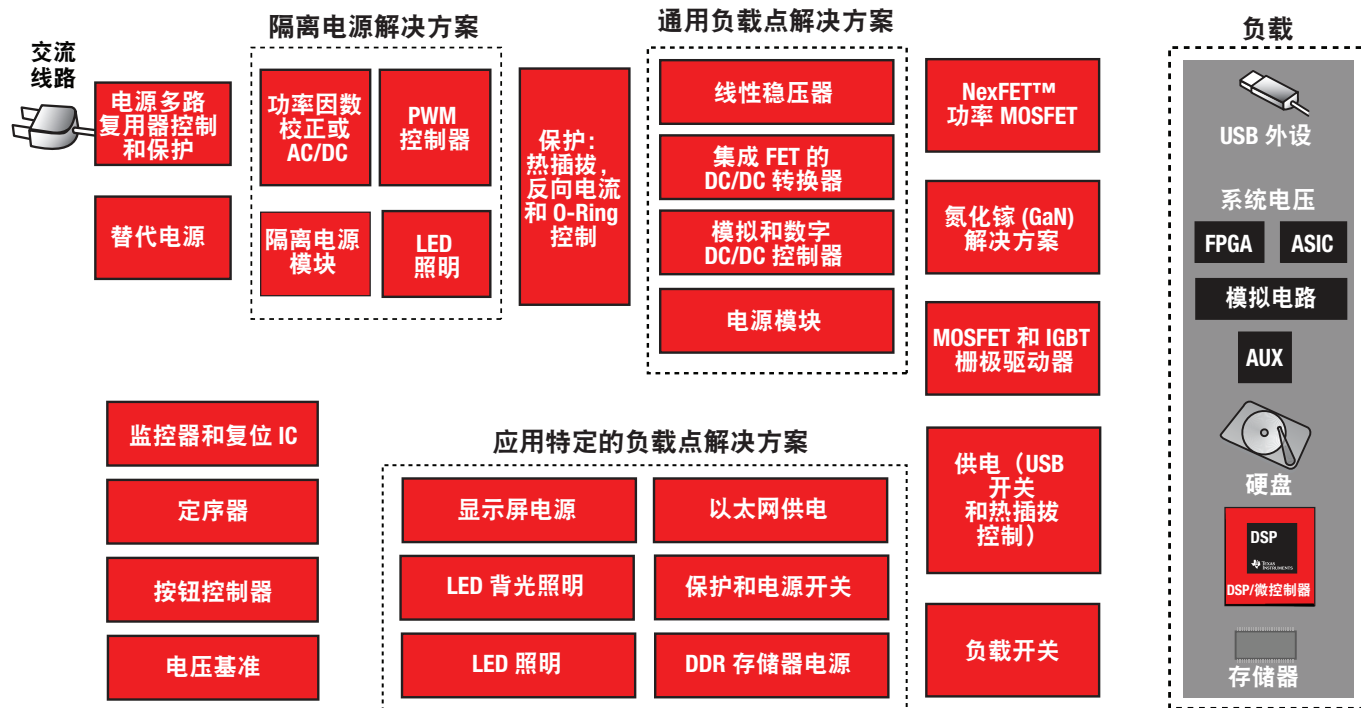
交流线路

隔离电源解决方案

电源多路复用器控制和保护

替代电源

功率因数校正或 AC/DC

PWM 控制器

隔离电源模块

LED 照明

保护：热插拔，反向电流和 O-Ring 控制

通用负载点解决方案

线性稳压器

集成 FET 的 DC/DC 转换器

模拟和数字 DC/DC 控制器

电源模块

NexFET™ 功率 MOSFET

氮化镓 (GaN) 解决方案

MOSFET 和 IGBT 栅极驱动器

供电（USB 开关和热插拔控制）

负载开关

负载

USB 外设

系统电压

FPGA

ASIC

模拟电路

AUX

硬盘

DSP

TEXAS INSTRUMENTS

DSP/微控制器

存储器

监控器和复位 IC

定序器

按钮控制器

电压基准

应用特定的负载点解决方案

显示屏电源

以太网供电

LED 背光照明

保护和电源开关

LED 照明

DDR 存储器电源